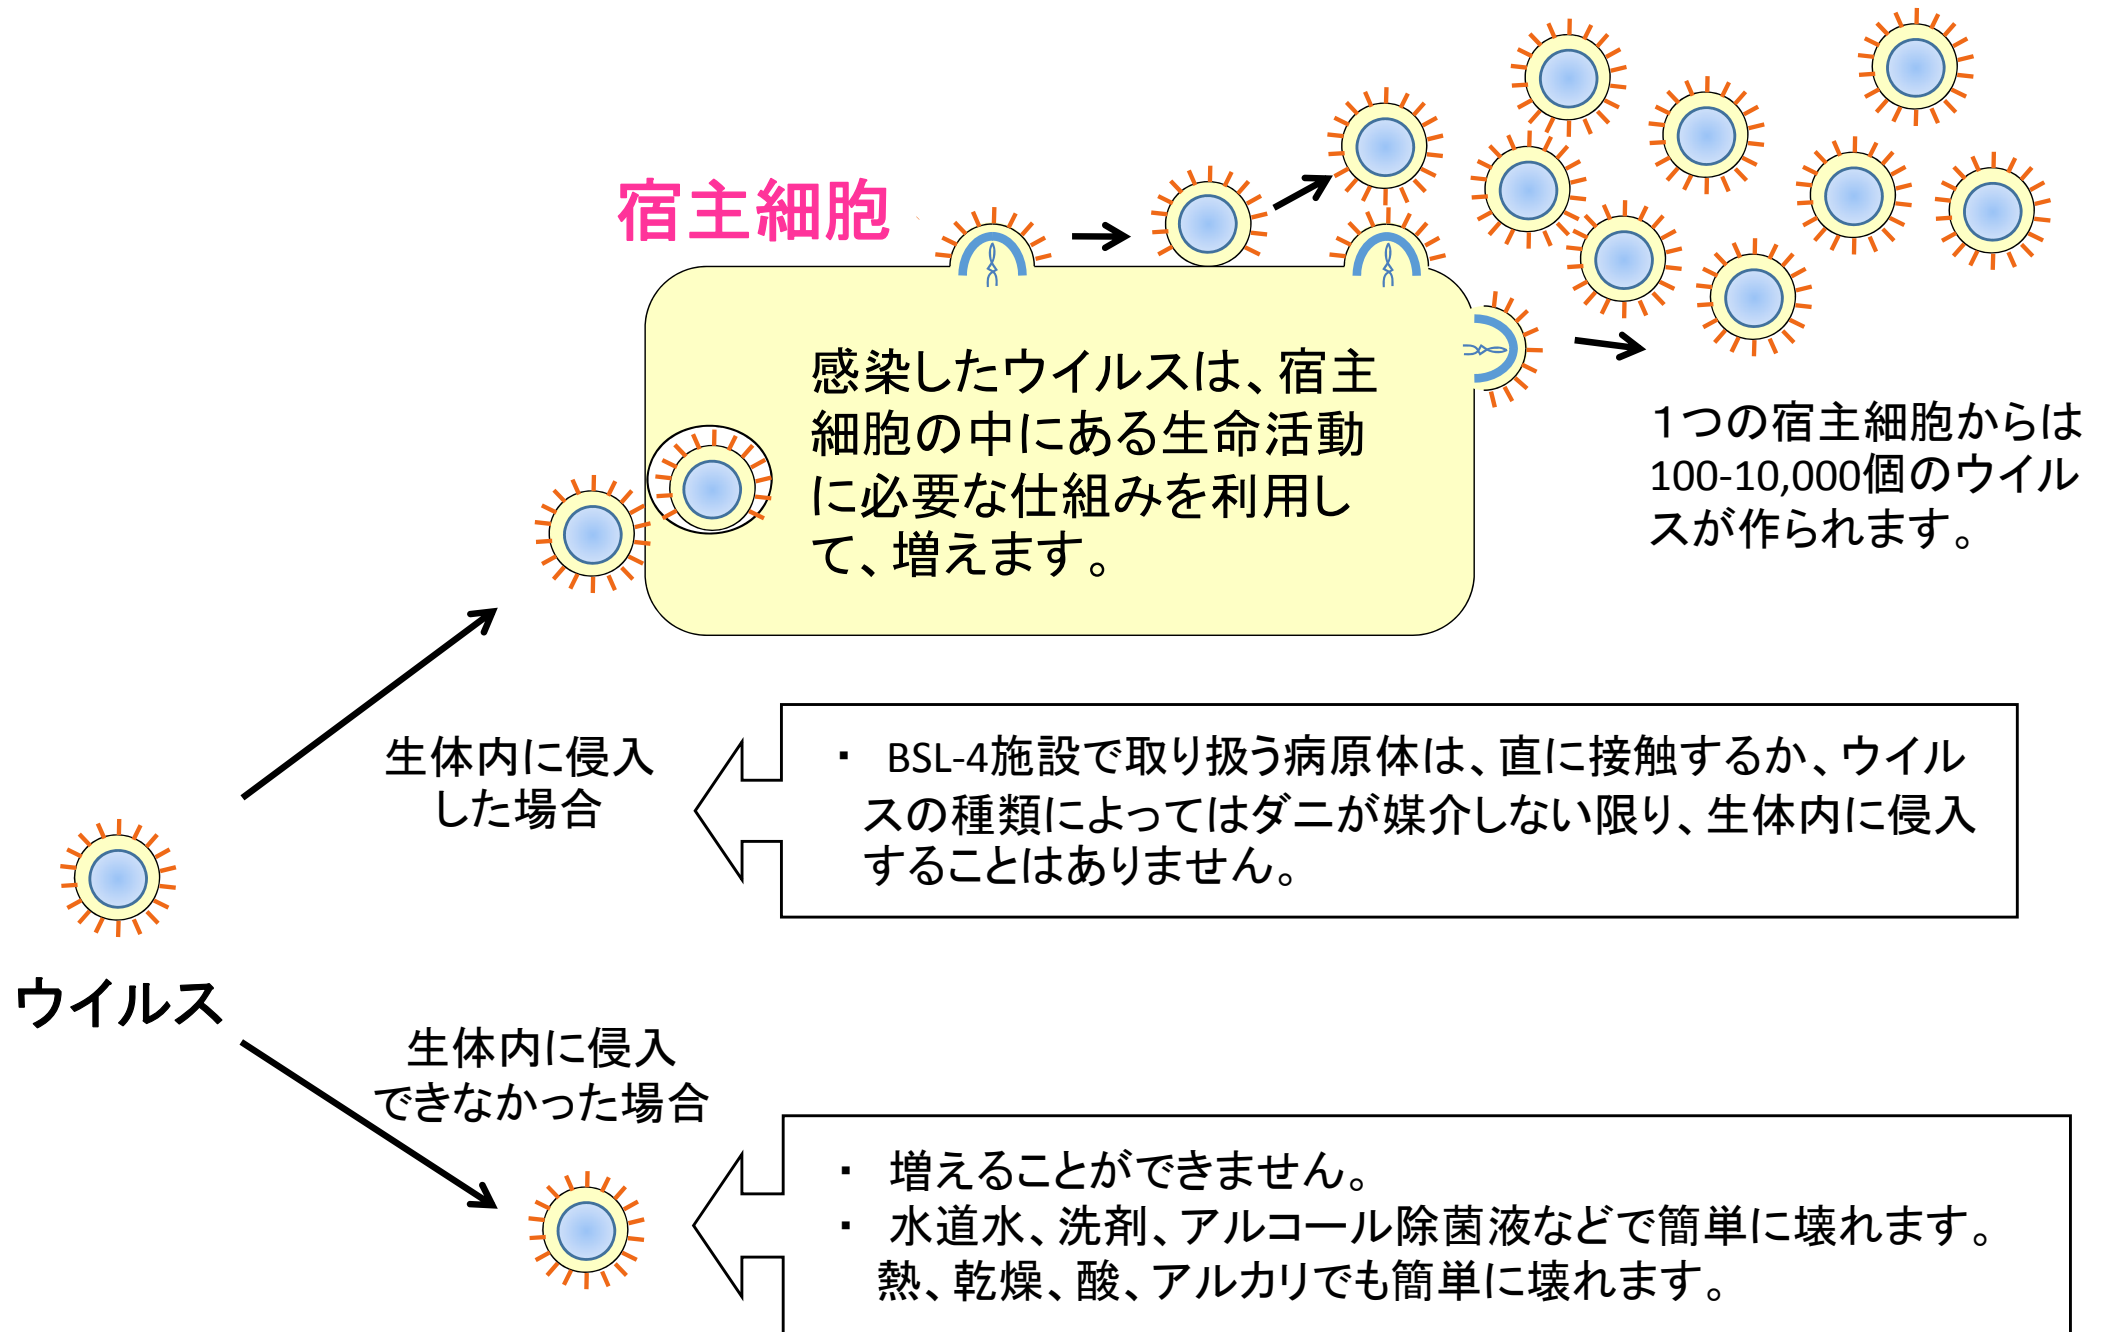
宿主細胞

感染したウイルスは、宿主細胞の中にある生命活動に必要な仕組みを利用して、増えます。

1つの宿主細胞からは100-10,000個のウイルスが作られます。

生体内に侵入した場合

・ BSL-4施設で取り扱う病原体は、直に接触するか、ウイルスの種類によってはダニが媒介しない限り、生体内に侵入することはありません。

ウイルス

生体内に侵入できなかった場合

・ 増えることができません。
・ 水道水、洗剤、アルコール除菌液などで簡単に壊れます。熱、乾燥、酸、アルカリでも簡単に壊れます。